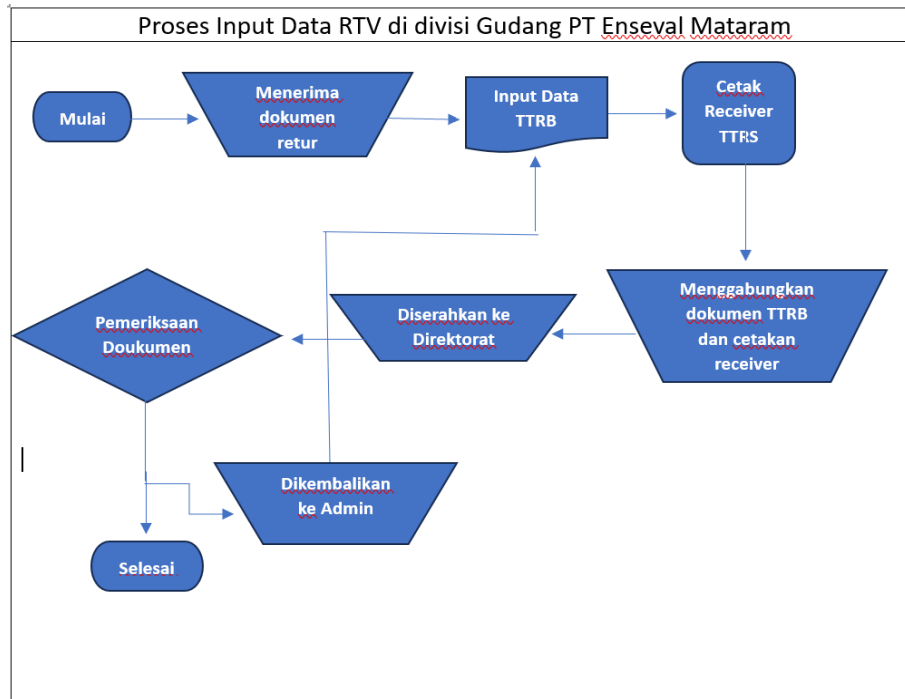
Proses Input Data RTV di divisi Gudang PT Enseval Mataram

Mulai

Menerima dokumen retur

Input Data TTRB

Cetak Receiver TTRS

Menggabungkan dokumen TTRB dan cetakan receiver

Diserahkan ke Direktorat

Pemeriksaan Doukumen

Dikembalikan ke Admin

Selesai